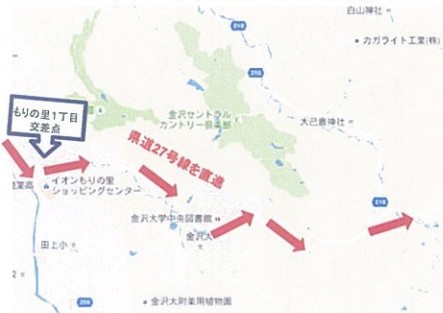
白山神社
カガライト工業(株)
210
210
もりの里1丁目交差点
金沢セントラルカントリー倶楽部
県道27号線を直進
大己貴神社
泉丘高
イオンもりの里ショッピングセンター
金沢大学中央図書館
金沢大
210
田上小
209
金沢大附属植物園